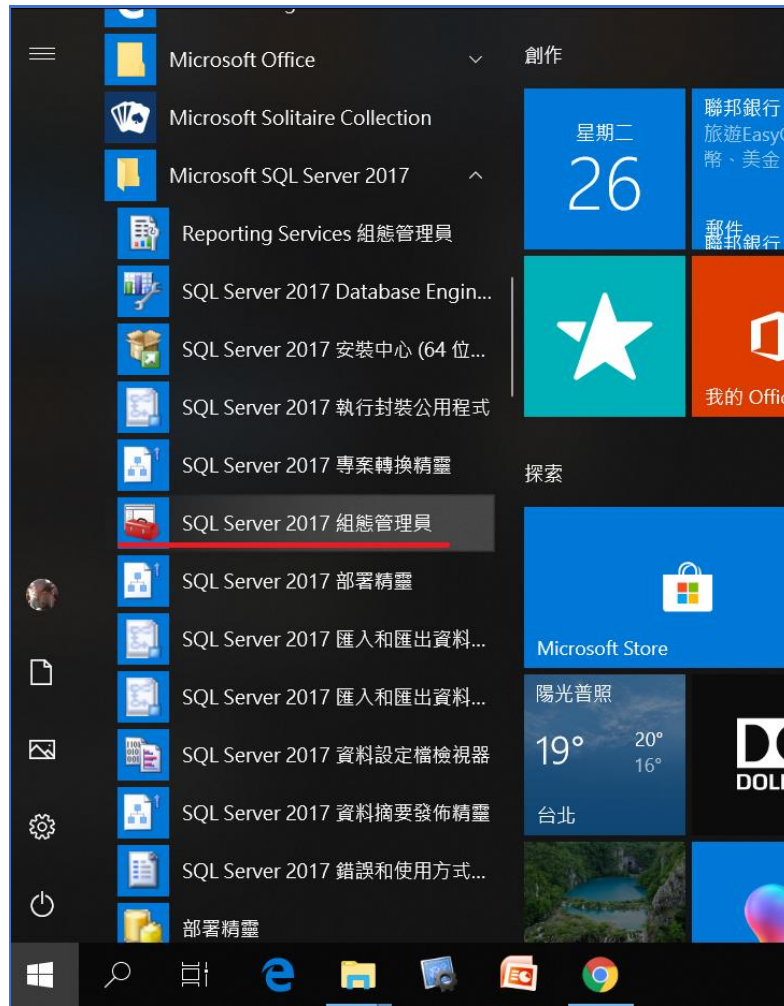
Microsoft Office
Microsoft Solitaire Collection
Microsoft SQL Server 2017
Reporting Services 組態管理員
SQL Server 2017 Database Engin...
SQL Server 2017 安裝中心 (64 位...
SQL Server 2017 執行封裝公用程式
SQL Server 2017 專案轉換精靈
SQL Server 2017 組態管理員
SQL Server 2017 部署精靈
SQL Server 2017 匯入和匯出資料...
SQL Server 2017 匯入和匯出資料...
SQL Server 2017 資料設定檔檢視器
SQL Server 2017 資料摘要發佈精靈
SQL Server 2017 錯誤和使用方式...
部署精靈

創作
星期二
26
聯邦銀行
旅遊Easy
幣、美金
郵件
聯邦銀行
我的 Offic
探索
Microsoft Store
陽光普照
19°
20°
16°
台北
DOLI